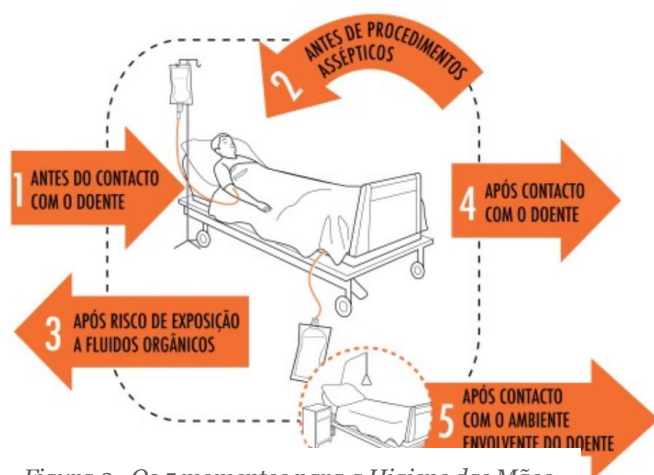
2 ANTES DE PROCEDIMENTOS ASSÉPTICOS

1 ANTES DO CONTACTO COM O DOENTE

4 APÓS CONTACTO COM O DOENTE

3 APÓS RISCO DE EXPOSIÇÃO A FLUIDOS ORGÂNICOS

5 APÓS CONTACTO COM O AMBIENTE ENVOLVENTE DO DOENTE

Figura 2 - Os 5 momentos para a Higiene das Mãos